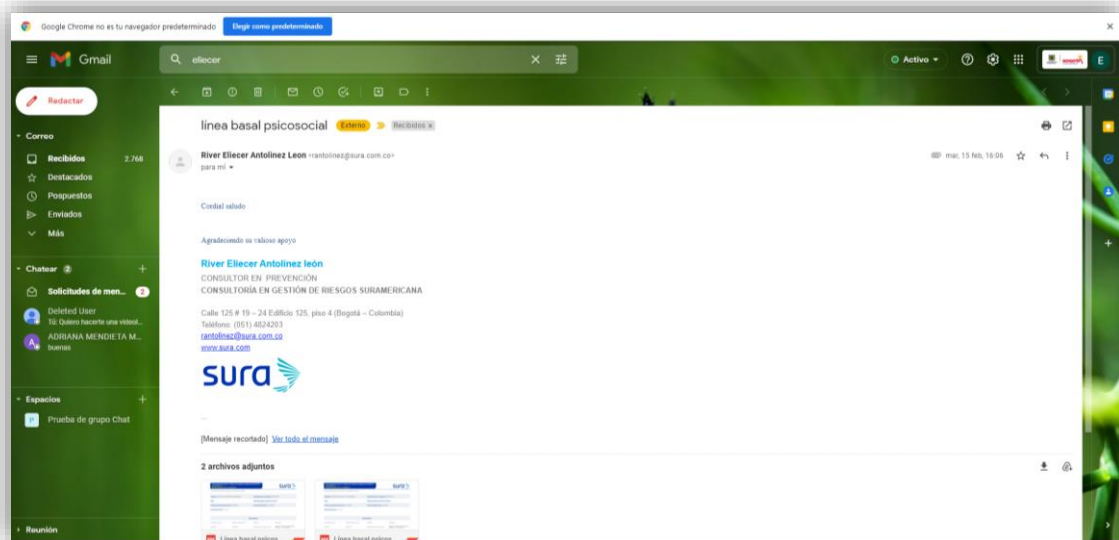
Google Chrome no es tu navegador predeterminado Elegir como predeterminado

Gmail

elliecer

Activo

E

Redactar

Correo

Recibidos 2.768

Destacados

Pospuestos

Enviados

Más

Chatear 2

Solicitudes de men... 2

Deleted User
Tú: Quiero hacerte una videol...

ADRIANA MENDIETA M...
buenas

Espacios

Prueba de grupo Chat

Reunión

linea basal psicosocial Externo Recibidos x

River Eliecer Antolinez Leon <rantolinez@sura.com.co>
para mí

mar, 15 feb, 16:06

Cordial saludo

Agradeciendo su valioso apoyo

River Eliecer Antolinez león
CONSULTOR EN PREVENCIÓN
CONSULTORÍA EN GESTIÓN DE RIESGOS SURAMERICANA

Calle 125 # 19 – 24 Edificio 125, piso 4 (Bogotá – Colombia)
Teléfono: (051) 4824203
rantolinez@sura.com.co
www.sura.com

sura

...

[Mensaje recortado] Ver todo el mensaje

2 archivos adjuntos

Linea basal psicos

Linea basal psicos